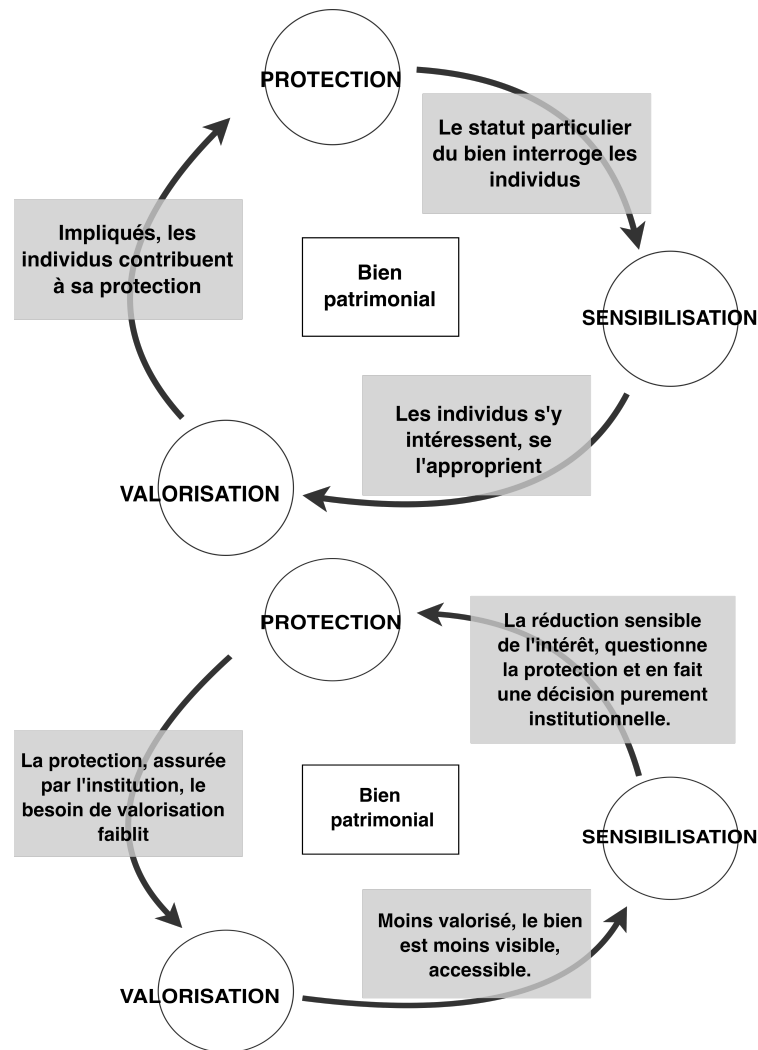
PROTECTION

Le statut particulier du bien interroge les individus

Impliqués, les individus contribuent à sa protection

Bien patrimonial

SENSIBILISATION

Les individus s'y intéressent, se l'approprient

VALORISATION

PROTECTION

La réduction sensible de l'intérêt, questionne la protection et en fait une décision purement institutionnelle.

La protection, assurée par l'institution, le besoin de valorisation faiblit

Bien patrimonial

SENSIBILISATION

Moins valorisé, le bien est moins visible, accessible.

VALORISATION